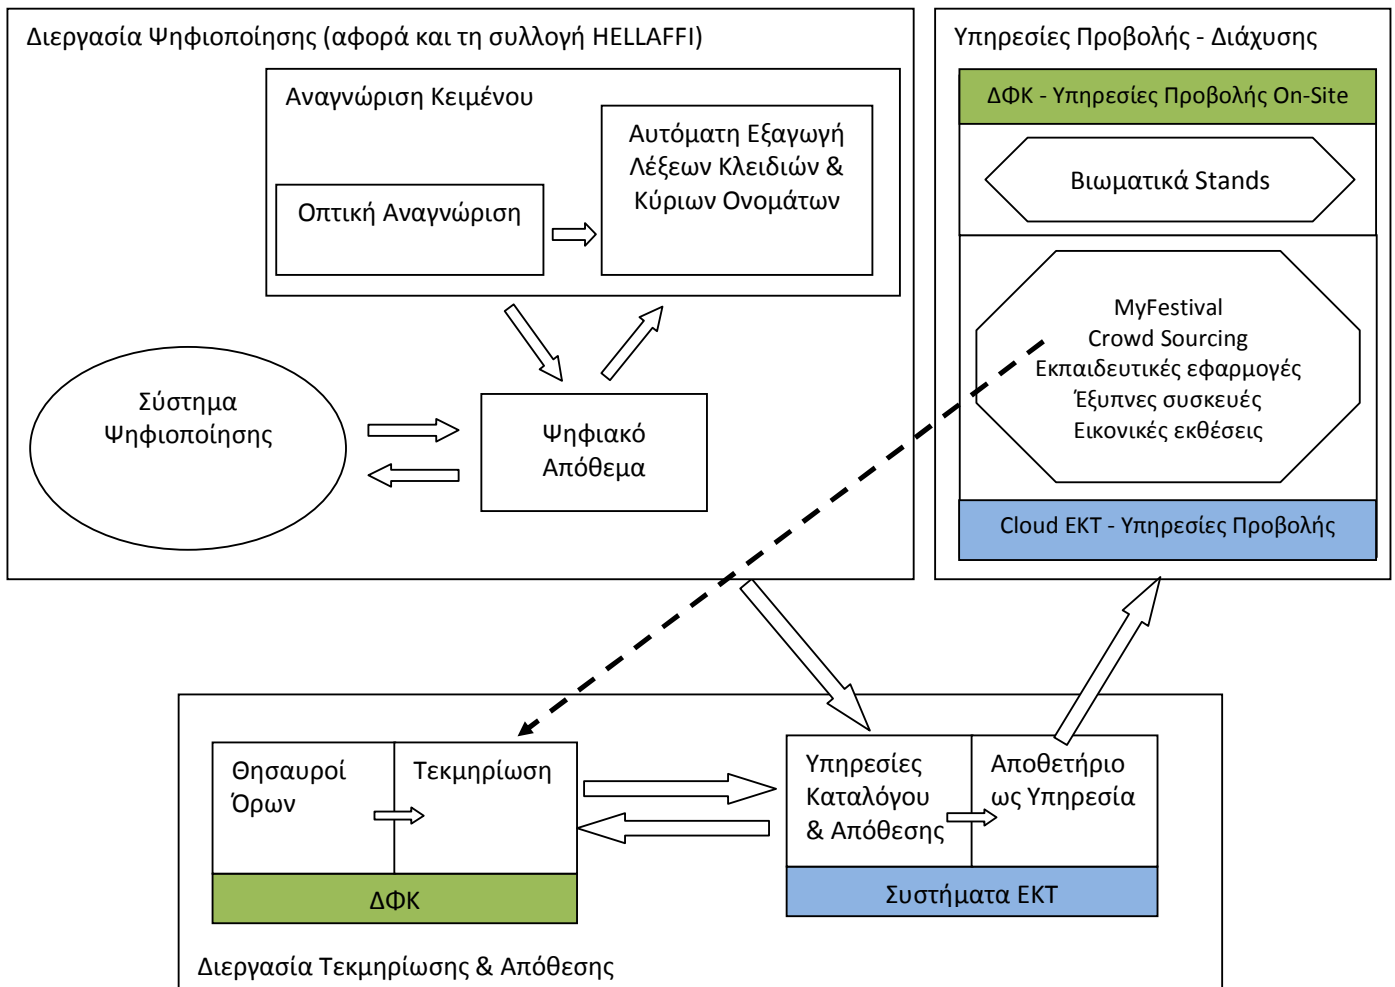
Διεργασία Ψηφιοποίησης (αφορά και τη συλλογή HELLAFFI)

Αναγνώριση Κειμένου

Οπτική Αναγνώριση

Αυτόματη Εξαγωγή Λέξεων Κλειδιών & Κύριων Ονομάτων

Σύστημα Ψηφιοποίησης

Ψηφιακό Απόθεμα

Υπηρεσίες Προβολής - Διάχυσης

ΔΦΚ - Υπηρεσίες Προβολής On-Site

Βιωματικά Stands

MyFestival
Crowd Sourcing
Εκπαιδευτικές εφαρμογές
Έξυπνες συσκευές
Εικονικές εκθέσεις

Cloud ΕΚΤ - Υπηρεσίες Προβολής

Θησαυροί Όρων

Τεκμηρίωση

ΔΦΚ

Υπηρεσίες Καταλόγου & Απόθεσης

Αποθετήριο ως Υπηρεσία

Συστήματα ΕΚΤ

Διεργασία Τεκμηρίωσης & Απόθεσης